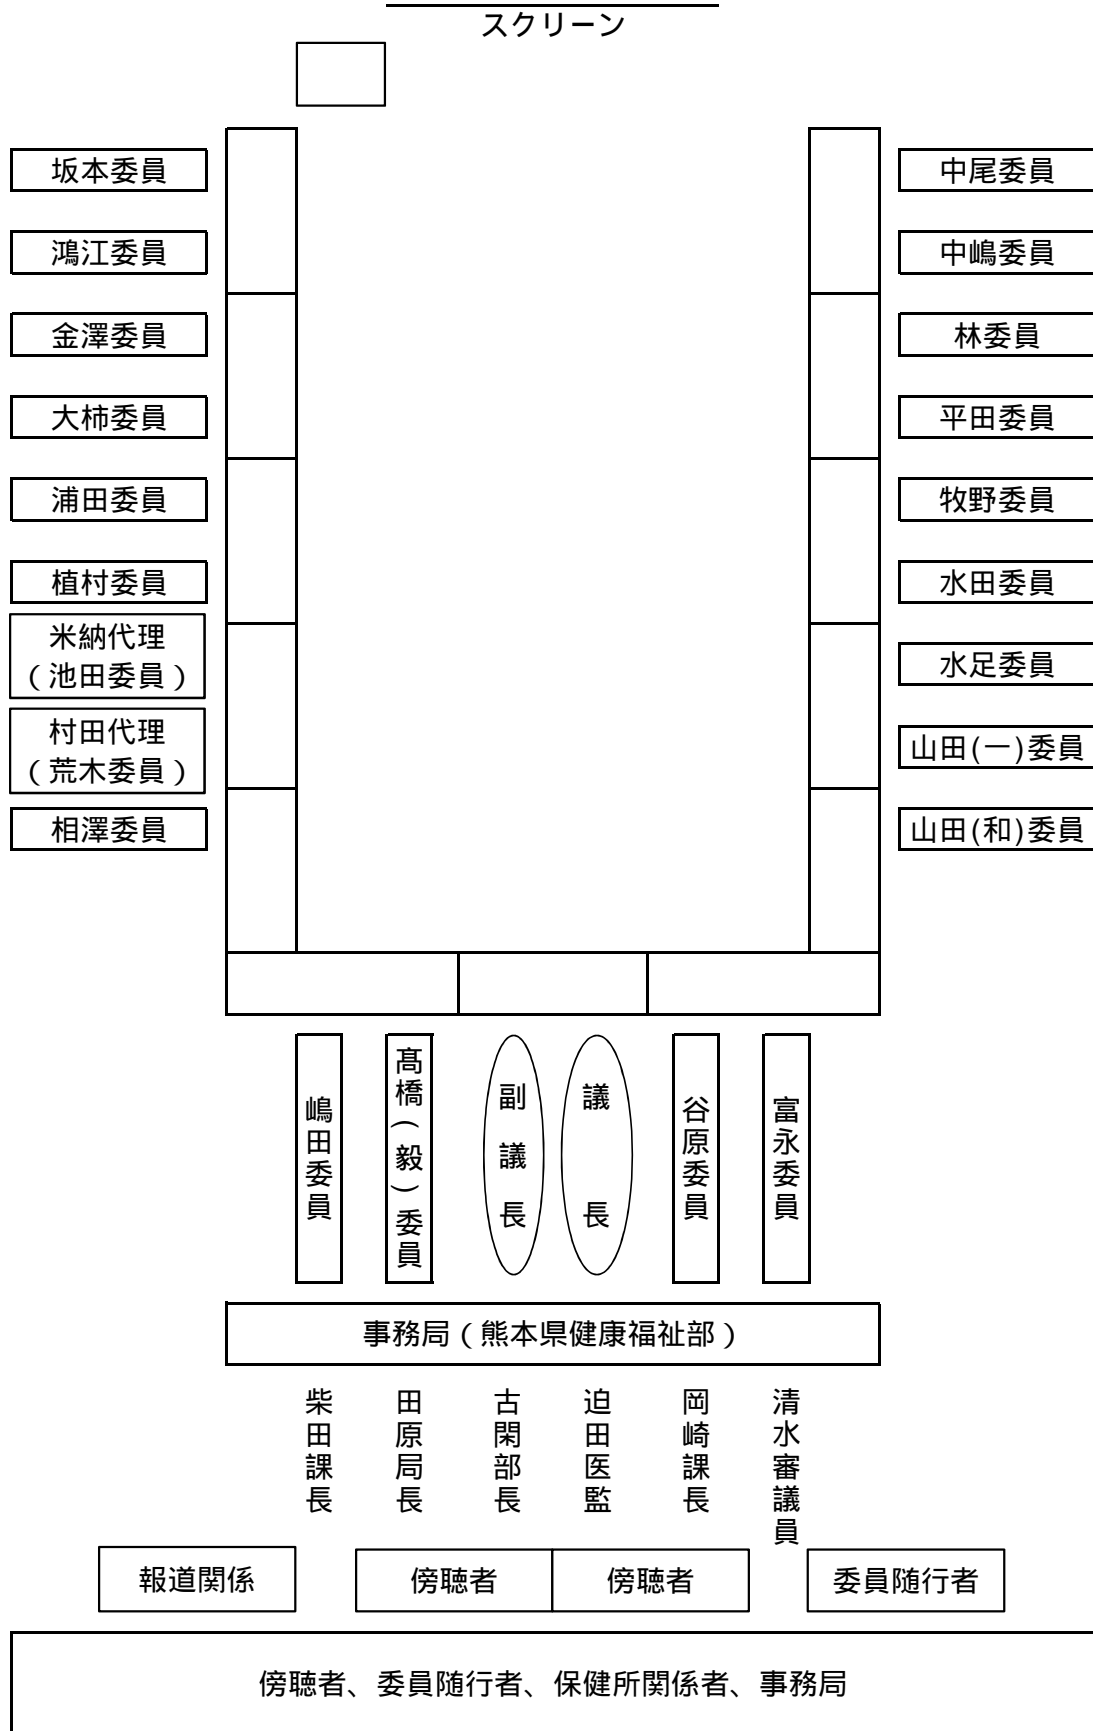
スクリーン

坂本委員
鴻江委員
金澤委員
大柿委員
浦田委員
植村委員
米納代理（池田委員）
村田代理（荒木委員）
相澤委員

中尾委員
中嶋委員
林委員
平田委員
牧野委員
水田委員
水足委員
山田(一)委員
山田(和)委員

嶋田委員
髙橋（毅）委員
副議長
議長
谷原委員
富永委員

事務局（熊本県健康福祉部）

柴田課長
田原局長
古閑部長
迫田医監
岡崎課長
清水審議員

報道関係
傍聴者
傍聴者
委員随行者

傍聴者、委員随行者、保健所関係者、事務局